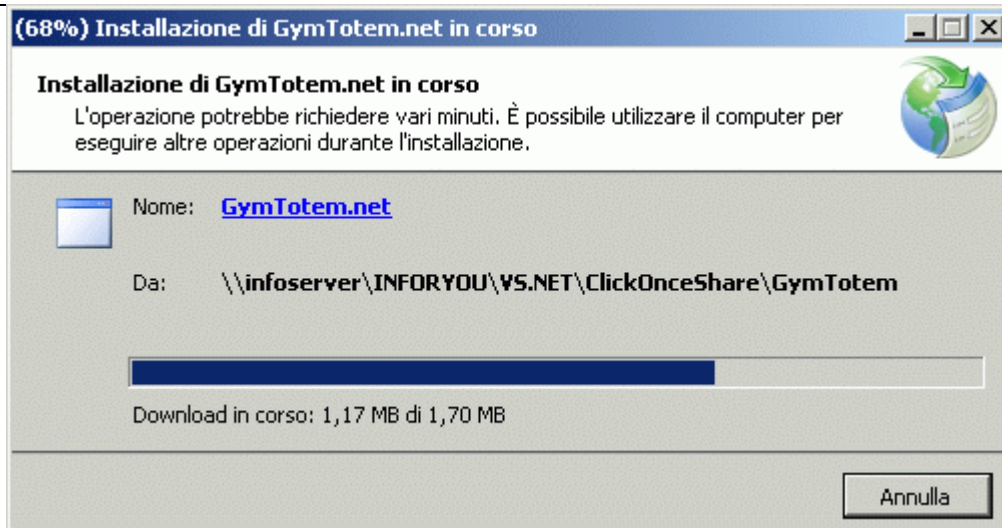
(68%) Installazione di GymTotem.net in corso

Installazione di GymTotem.net in corso

L'operazione potrebbe richiedere vari minuti. È possibile utilizzare il computer per eseguire altre operazioni durante l'installazione.

Nome: GymTotem.net

Da: \\infoserver\INFORYOU\VS.NET\ClickOnceShare\GymTotem

Download in corso: 1,17 MB di 1,70 MB

Annulla